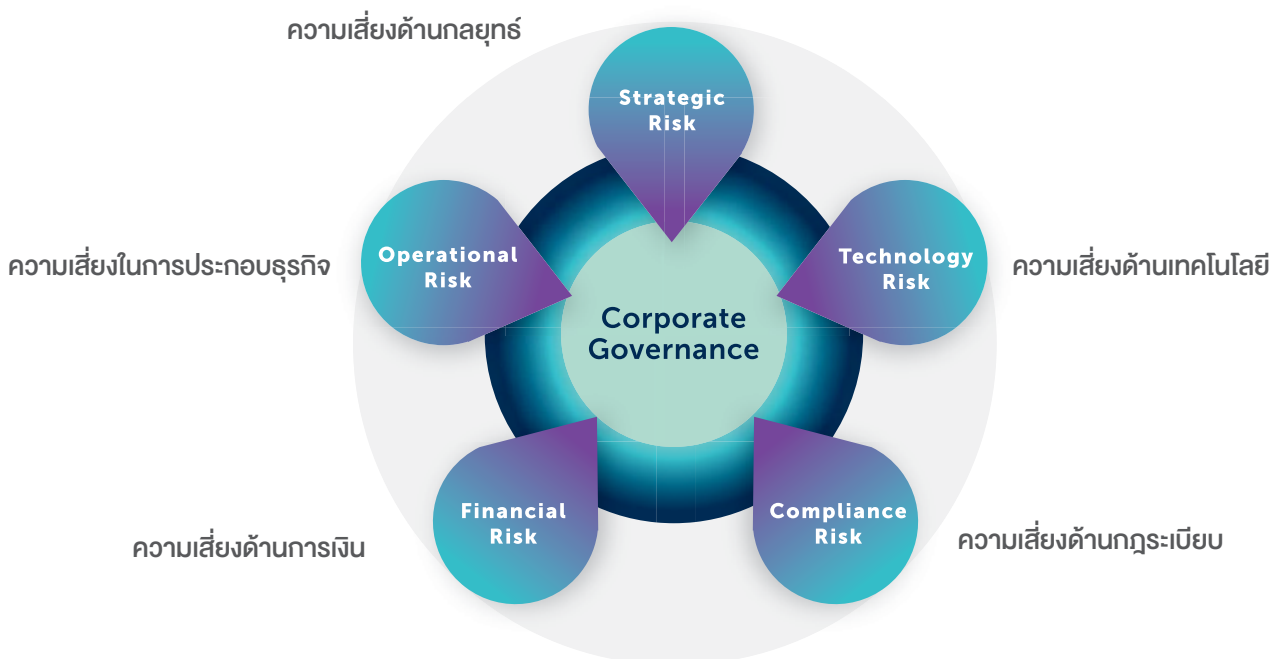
ความเสี่ยงด้านกลยุทธ์

Strategic Risk

ความเสี่ยงในการประกอบธุรกิจ

Operational Risk

Technology Risk

ความเสี่ยงด้านเทคโนโลยี

Corporate Governance

Financial Risk

Compliance Risk

ความเสี่ยงด้านการเงิน

ความเสี่ยงด้านกฎระเบียบ